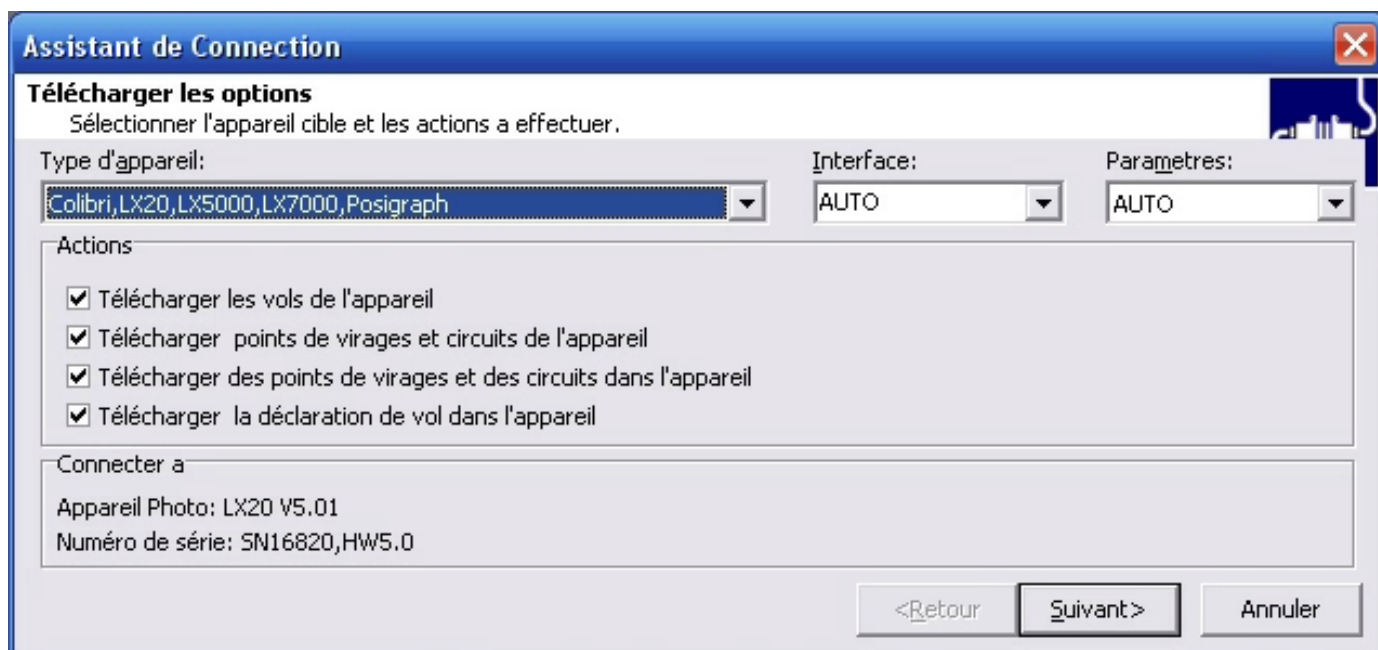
Assistant de Connection

Télécharger les options
Sélectionner l'appareil cible et les actions a effectuer.

Type d'appareil:
Colibri,LX20,LX5000,LX7000,Posigraph

Interface:
AUTO

Parametres:
AUTO

Actions
☑ Télécharger les vols de l'appareil
☑ Télécharger points de virages et circuits de l'appareil
☑ Télécharger des points de virages et des circuits dans l'appareil
☑ Télécharger la déclaration de vol dans l'appareil

Connecter a
Appareil Photo: LX20 V5.01
Numéro de série: SN16820,HW5.0

<Retour
Suivant>
Annuler